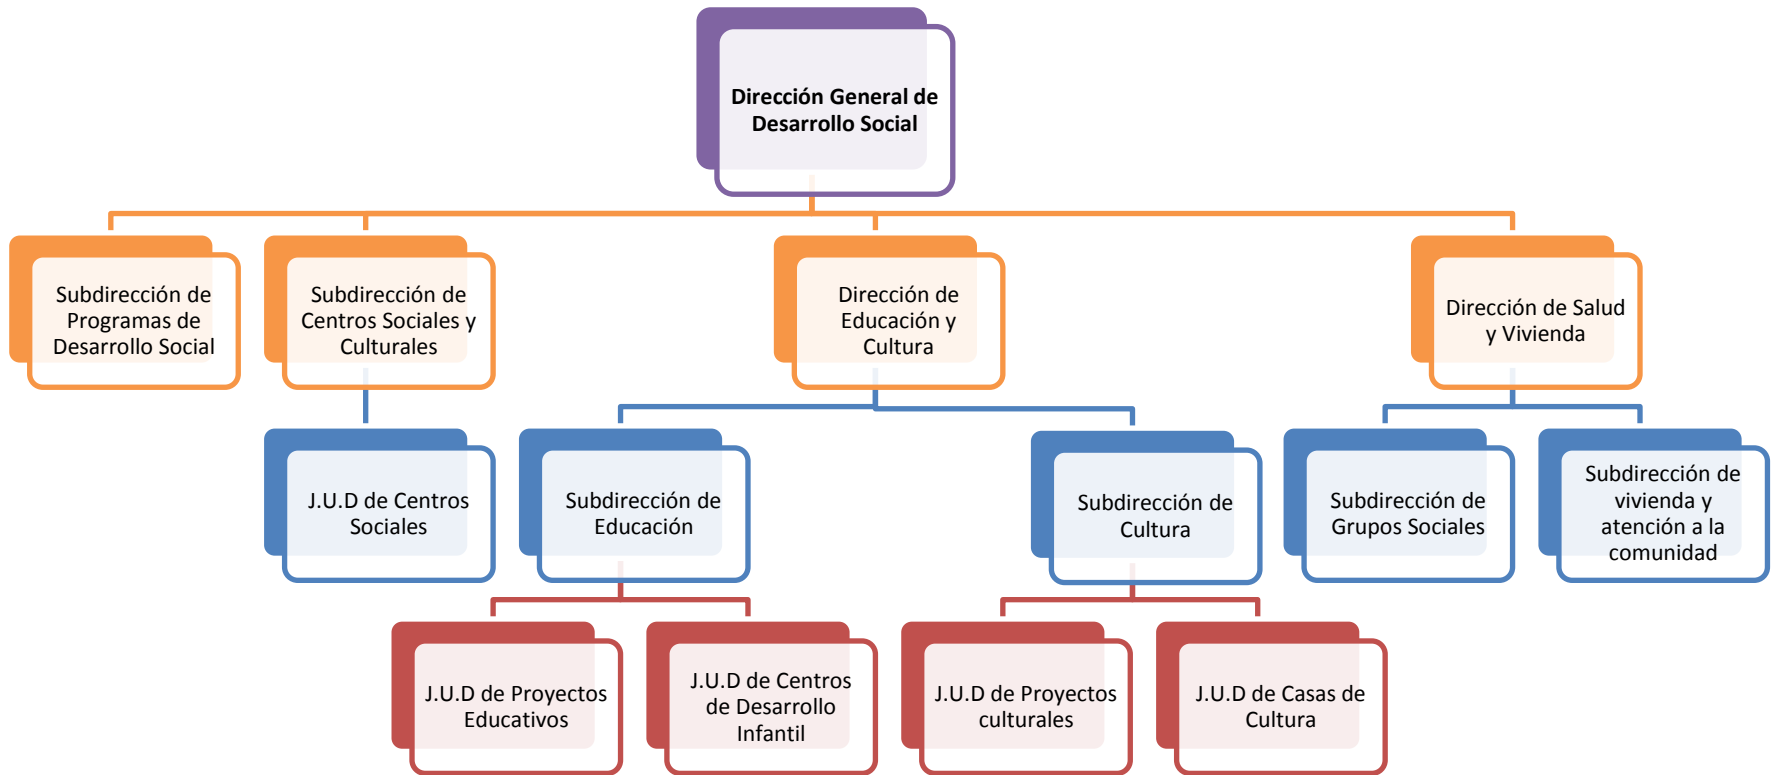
Dirección General de Desarrollo Social

Subdirección de Programas de Desarrollo Social

Subdirección de Centros Sociales y Culturales

Dirección de Educación y Cultura

Dirección de Salud y Vivienda

J.U.D de Centros Sociales

Subdirección de Educación

Subdirección de Cultura

Subdirección de Grupos Sociales

Subdirección de vivienda y atención a la comunidad

J.U.D de Proyectos Educativos

J.U.D de Centros de Desarrollo Infantil

J.U.D de Proyectos culturales

J.U.D de Casas de Cultura